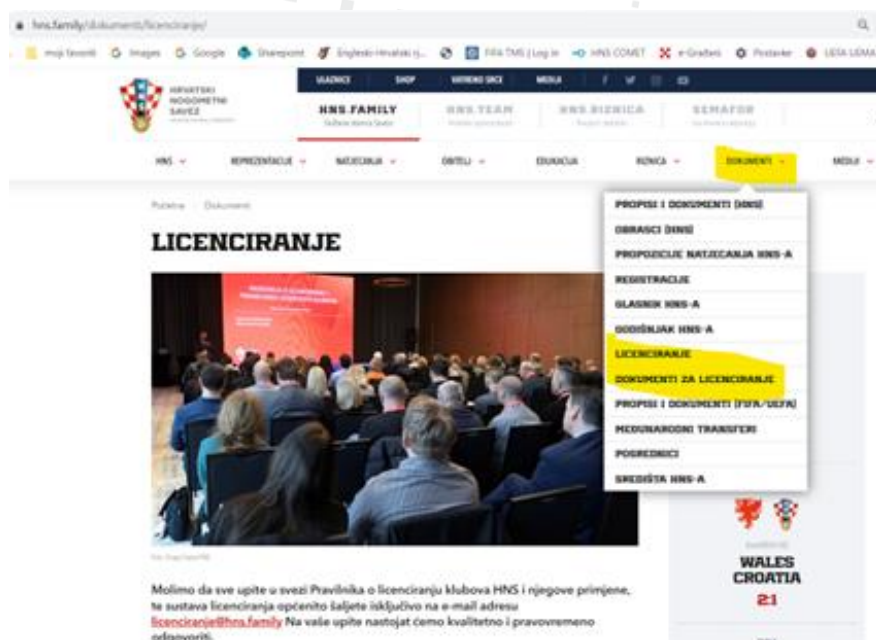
hns.family/dokumenti/licenciranje/

moji favoriti Images Google Sharepoint Englesko-Hrvatski rj... FIFA TMS | Log in HNS COMET e-Građani Postavke UEFA

HRVATSKI NOGOMETNI SAVEZ

ULAZNICE SHOP VATRENO SRCE MEDIJI

HNS.FAMILY HNS.TEAM HNS RIZNICA SEMAFOR

HNS REPREZENTACIJE NATJECANJA OBITELJ EDUKACIJA RIZNICA DOKUMENTI MEDIJI

Početna Dokumenti

LICENCIRANJE

PROPISI I DOKUMENTI (HNS)
OBRASCI (HNS)
PROPOZICIJE NATJECANJA HNS-A
REGISTRACIJE
GLASNIK HNS-A
GODIŠNJAK HNS-A
LICENCIRANJE
DOKUMENTI ZA LICENCIRANJE
PROPISI I DOKUMENTI (FIFA/UEFA)
MEĐUNARODNI TRANSFERI
POSREDNICI
SREDIŠTA HNS-A

WALES
CROATIA
2:1

Molimo da sve upite u svezi Pravilnika o licenciranju klubova HNS i njegove primjene, te sustava licenciranja općenito šaljete isključivo na e-mail adresu licenciranje@hns.family Na vaše upite nastojat ćemo kvalitetno i pravovremeno odgovoriti.